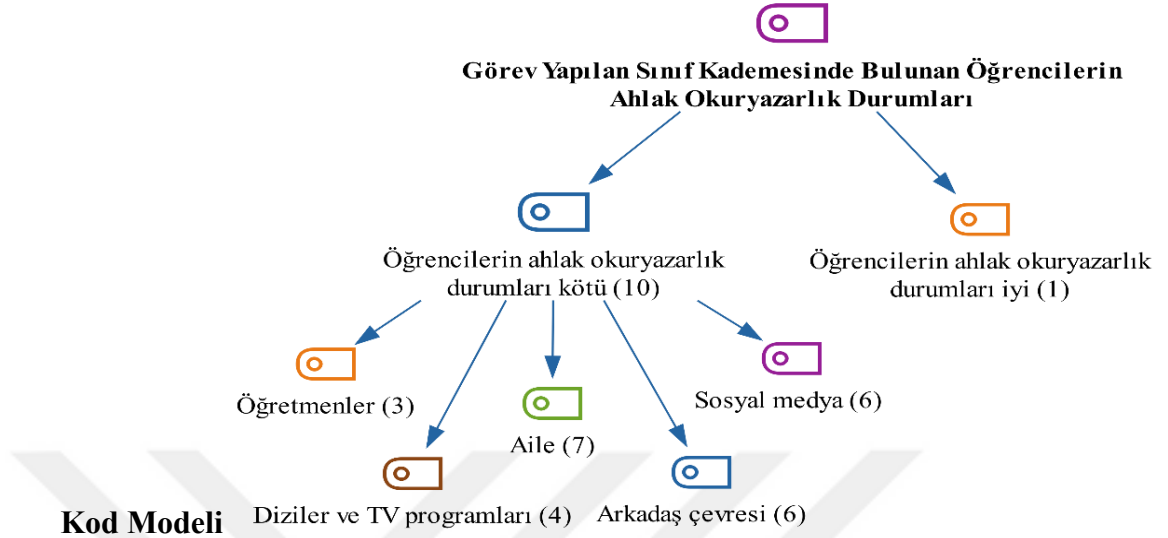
Görev Yapılan Sınıf Kademesinde Bulunan Öğrencilerin Ahlak Okuryazarlık Durumları

Öğrencilerin ahlak okuryazarlık durumları kötü (10)

Öğrencilerin ahlak okuryazarlık durumları iyi (1)

Öğretmenler (3)

Aile (7)

Sosyal medya (6)

Diziler ve TV programları (4)

Arkadaş çevresi (6)

Kod Modeli